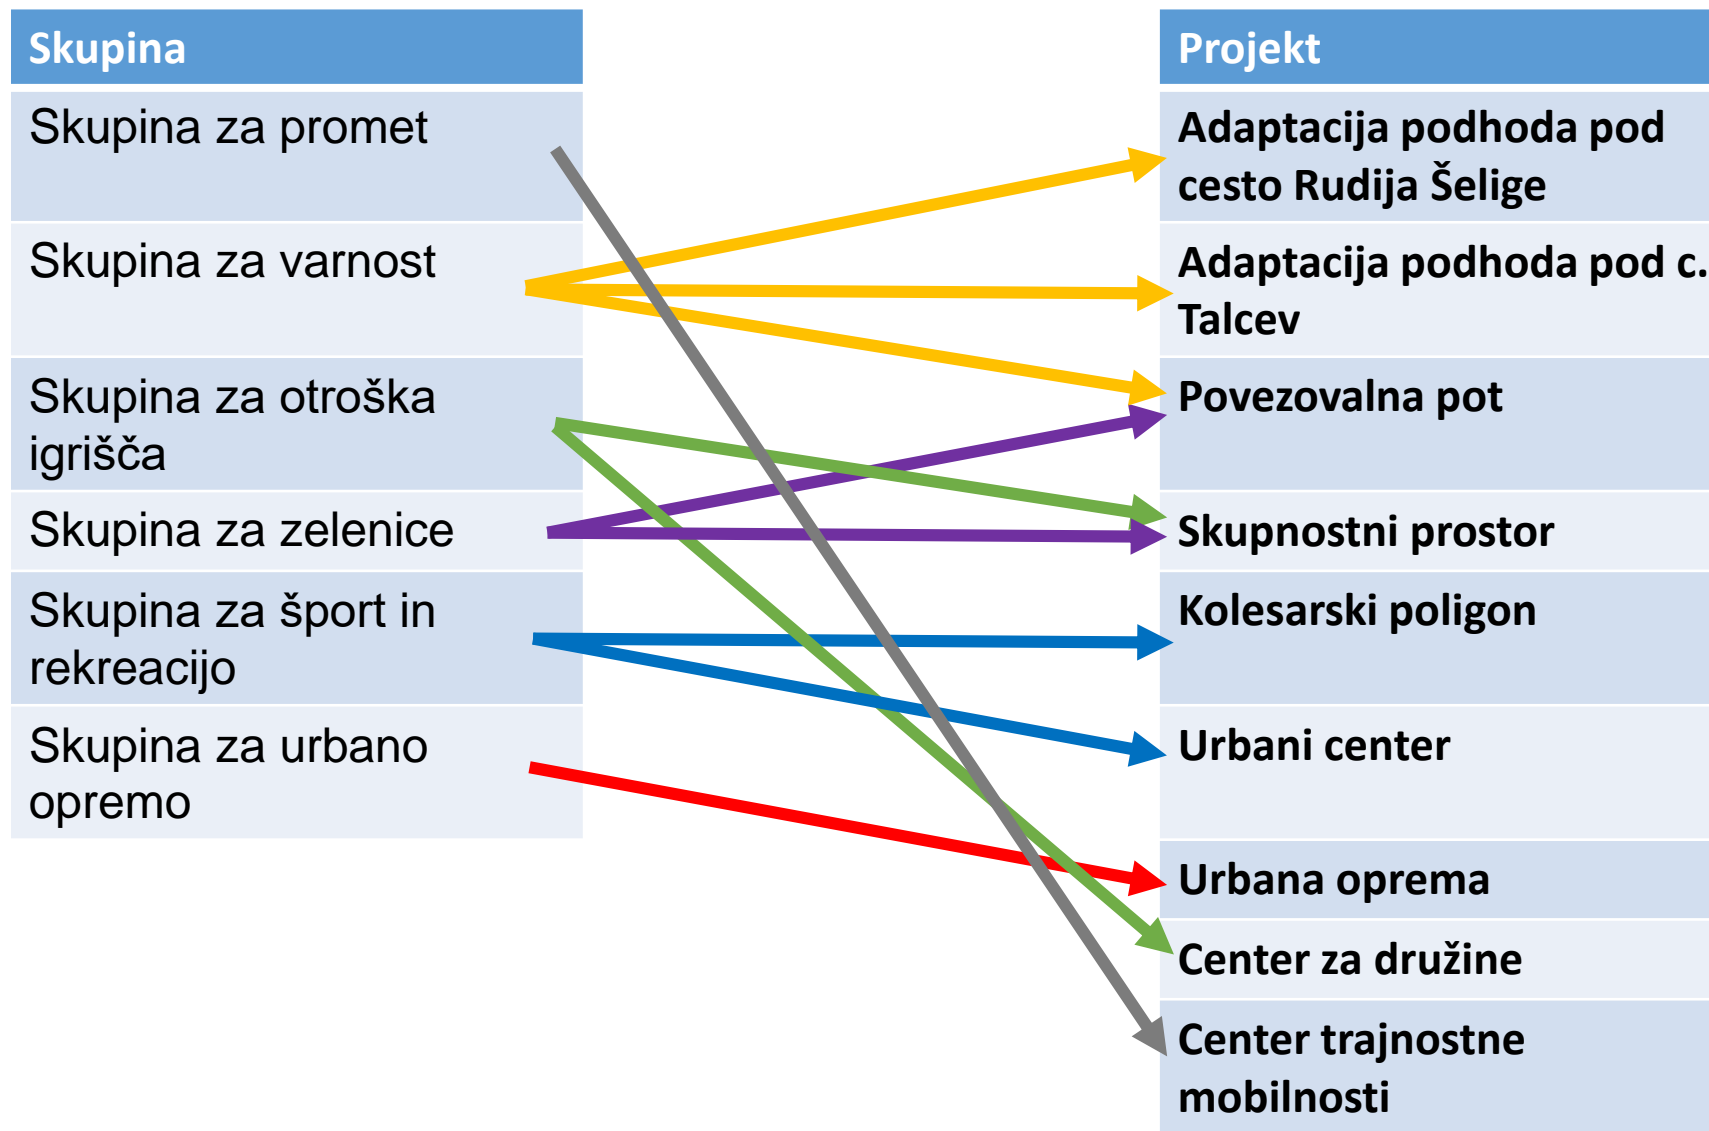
| Skupina |
|---|
| Skupina za promet |
| Skupina za varnost |
| Skupina za otroška igrišča |
| Skupina za zelenice |
| Skupina za šport in rekreacijo |
| Skupina za urbano opremo |

| Projekt |
|---|
| Adaptacija podhoda pod cesto Rudija Šelige |
| Adaptacija podhoda pod c. Talcev |
| Povezovalna pot |
| Skupnostni prostor |
| Kolesarski poligon |
| Urbani center |
| Urbana oprema |
| Center za družine |
| Center trajnostne mobilnosti |